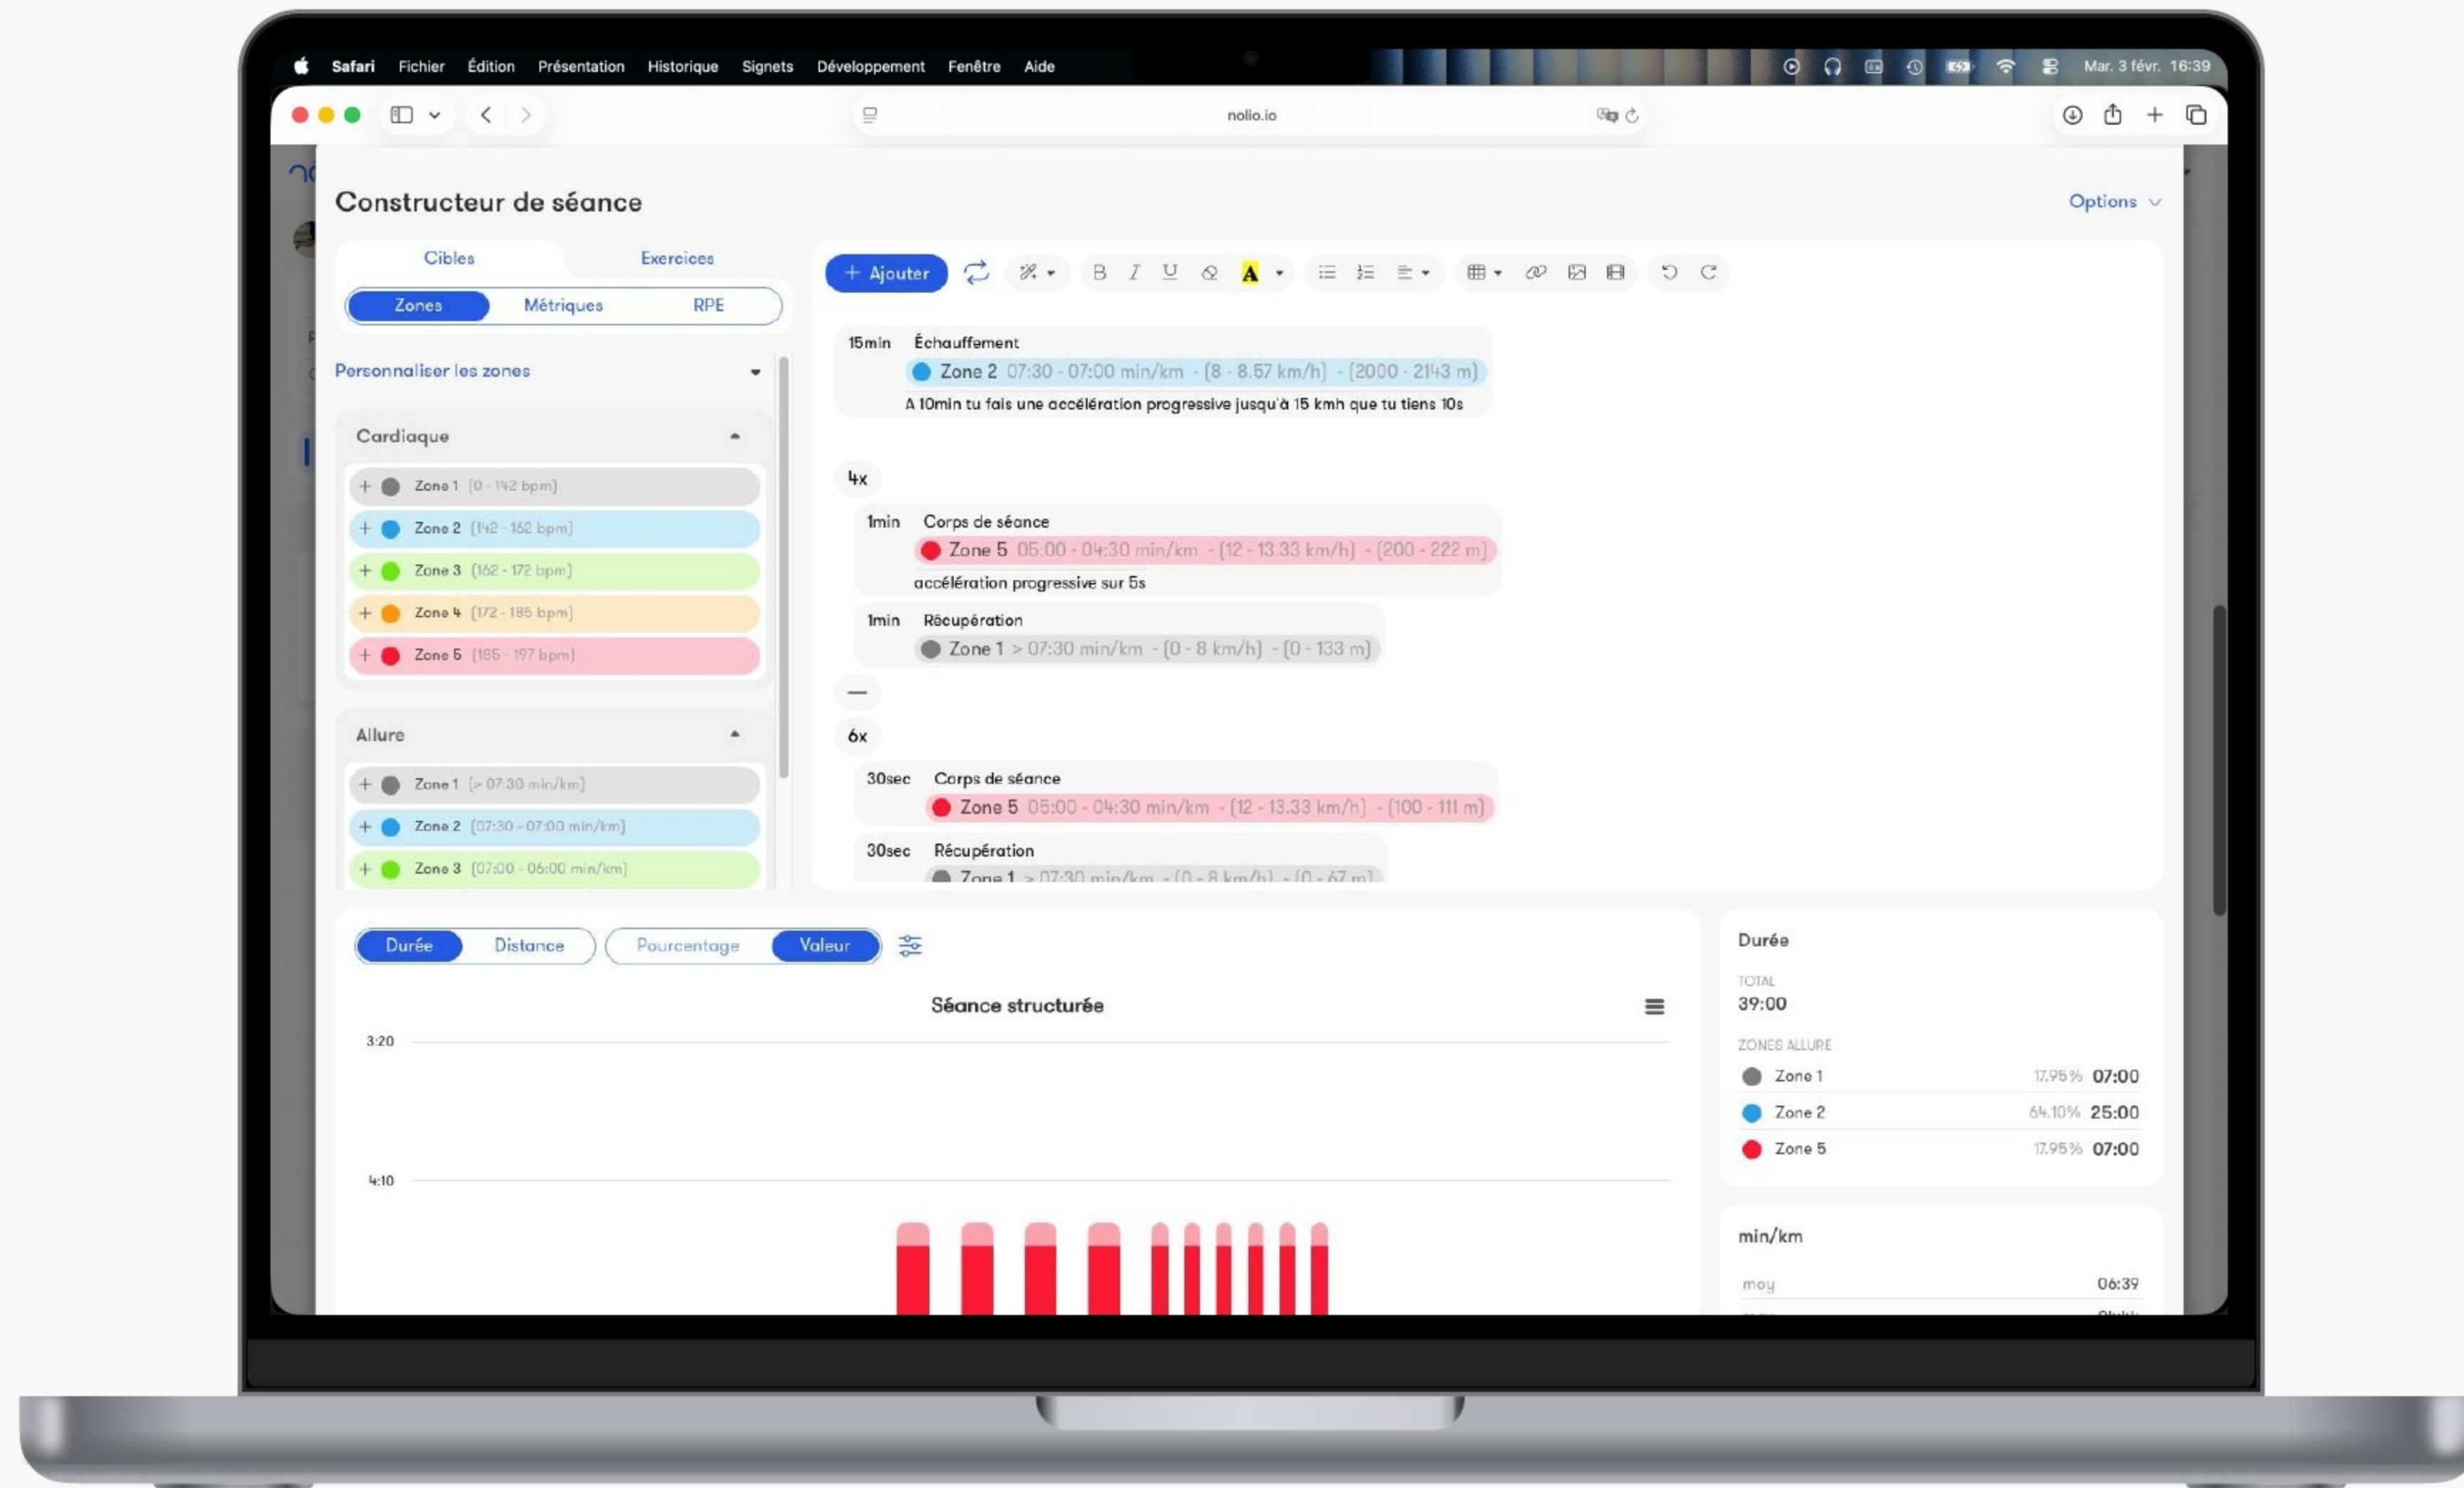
Safari Fichier Édition Présentation Historique Signets Développement Fenêtre Aide

Mar. 3 févr. 16:39

nolio.io

Constructeur de séance

Options

Cibles Exercices

Zones Métriques RPE

Personnaliser les zones

Cardiaque

+ Zone 1 [0 - 142 bpm]
+ Zone 2 [142 - 162 bpm]
+ Zone 3 [162 - 172 bpm]
+ Zone 4 [172 - 185 bpm]
+ Zone 5 [185 - 197 bpm]

Allure

+ Zone 1 [> 07:30 min/km]
+ Zone 2 [07:30 - 07:00 min/km]
+ Zone 3 [07:00 - 06:00 min/km]

+ Ajouter

15min Échauffement
Zone 2 07:30 - 07:00 min/km - [8 - 8.57 km/h] - [2000 - 2143 m]
A 10min tu fais une accélération progressive jusqu'à 15 kmh que tu tiens 10s

4x

1min Corps de séance
Zone 5 05:00 - 04:30 min/km - [12 - 13.33 km/h] - [200 - 222 m]
accélération progressive sur 5s

1min Récupération
Zone 1 > 07:30 min/km - [0 - 8 km/h] - [0 - 133 m]

—

6x

30sec Corps de séance
Zone 5 05:00 - 04:30 min/km - [12 - 13.33 km/h] - [100 - 111 m]

30sec Récupération
Zone 1 > 07:30 min/km - [0 - 8 km/h] - [0 - 67 m]

Durée Distance Pourcentage Valeur

Séance structurée

3:20
4:10

Durée
TOTAL
39:00
ZONES ALLURE
Zone 1 17.95% 07:00
Zone 2 64.10% 25:00
Zone 5 17.95% 07:00

min/km
moy 06:39